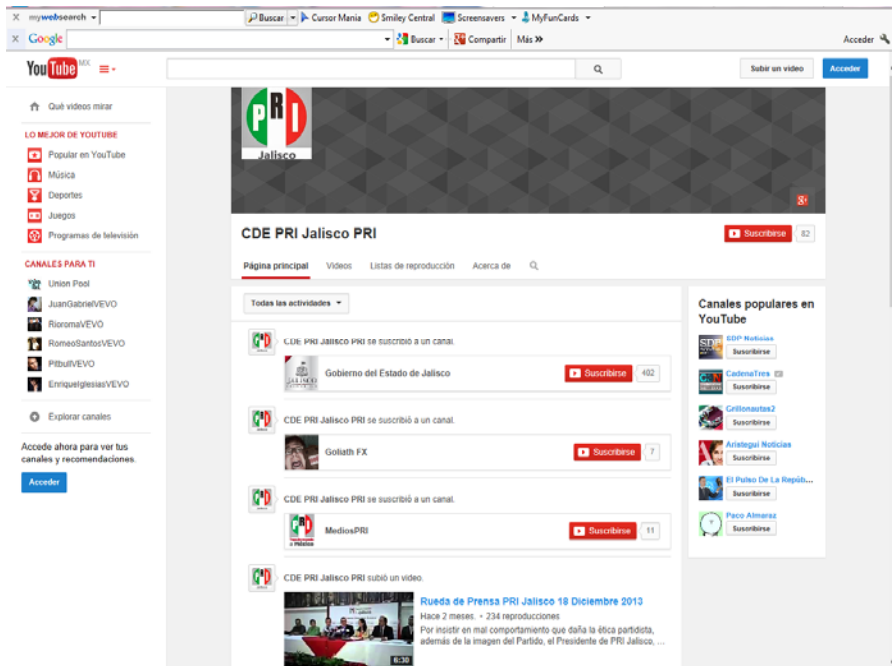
mywebsearch Buscar Cursor Mania Smiley Central Screensavers MyFunCards

Google Buscar Compartir Más »

Acceder

YouTube MX

Subir un video Acceder

Qué videos mirar

LO MEJOR DE YOUTUBE

Popular en YouTube

Música

Deportes

Juegos

Programas de televisión

CANALES PARA TI

Union Pool

JuanGabrielVEVO

RioromaVEVO

RomeoSantosVEVO

PitbullVEVO

EnriqueIglesiasVEVO

Explorar canales

Accede ahora para ver tus canales y recomendaciones.

Acceder

PRI Jalisco

CDE PRI Jalisco PRI

Suscribirse 82

Página principal Videos Listas de reproducción Acerca de

Todas las actividades

CDE PRI Jalisco PRI se suscribió a un canal.

Gobierno del Estado de Jalisco Suscribirse 402

CDE PRI Jalisco PRI se suscribió a un canal.

Goliath FX Suscribirse 7

CDE PRI Jalisco PRI se suscribió a un canal.

MediosPRI Suscribirse 11

CDE PRI Jalisco PRI subió un video.

Rueda de Prensa PRI Jalisco 18 Diciembre 2013

Hace 2 meses. • 234 reproducciones

Por insistir en mal comportamiento que daña la ética partidista, además de la imagen del Partido, el Presidente de PRI Jalisco, ...

6:30

Canales populares en YouTube

SDP Noticias Suscribirse

CadenaTres Suscribirse

Grillonautas2 Suscribirse

Aristegui Noticias Suscribirse

El Pulso De La Repúb... Suscribirse

Paco Almaraz Suscribirse